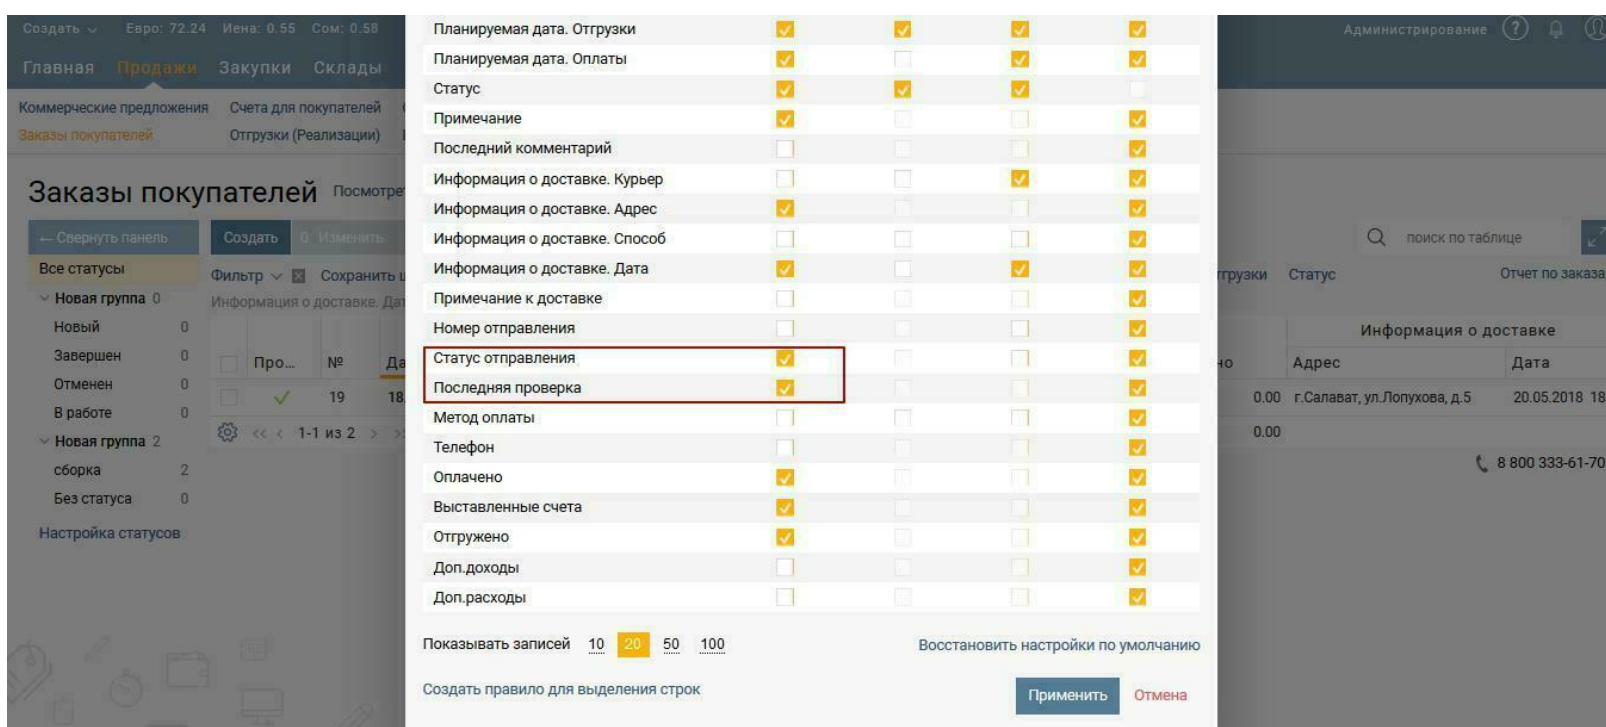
Создать ⌄ Евро: 72.24 Иена: 0.55 Сом: 0.58

Главная Продажи Закупки Склады

Коммерческие предложения Счета для покупателей
Заказы покупателей Отгрузки (Реализации)

Заказы покупателей Посмотре

← Свернуть панель

Все статусы
Новая группа 0
Новый 0
Завершен 0
Отменен 0
В работе 0
Новая группа 2
сборка 2
Без статуса 0
Настройка статусов

Создать Изменить
Фильтр Сохранить
Информация о доставке. Да

Про... № Да
19 18
1-1 из 2

Планируемая дата. Отгрузки
Планируемая дата. Оплаты
Статус
Примечание
Последний комментарий
Информация о доставке. Курьер
Информация о доставке. Адрес
Информация о доставке. Способ
Информация о доставке. Дата
Примечание к доставке
Номер отправления
Статус отправления
Последняя проверка
Метод оплаты
Телефон
Оплачено
Выставленные счета
Отгружено
Доп.доходы
Доп.расходы

Показывать записей 10 20 50 100
Восстановить настройки по умолчанию
Создать правило для выделения строк
Применить Отмена

Администрирование

поиск по таблице
грузки Статус Отчет по заказа
Информация о доставке
но Адрес Дата
0.00 г.Салават, ул.Лопухова, д.5 20.05.2018 18
0.00
8 800 333-61-70